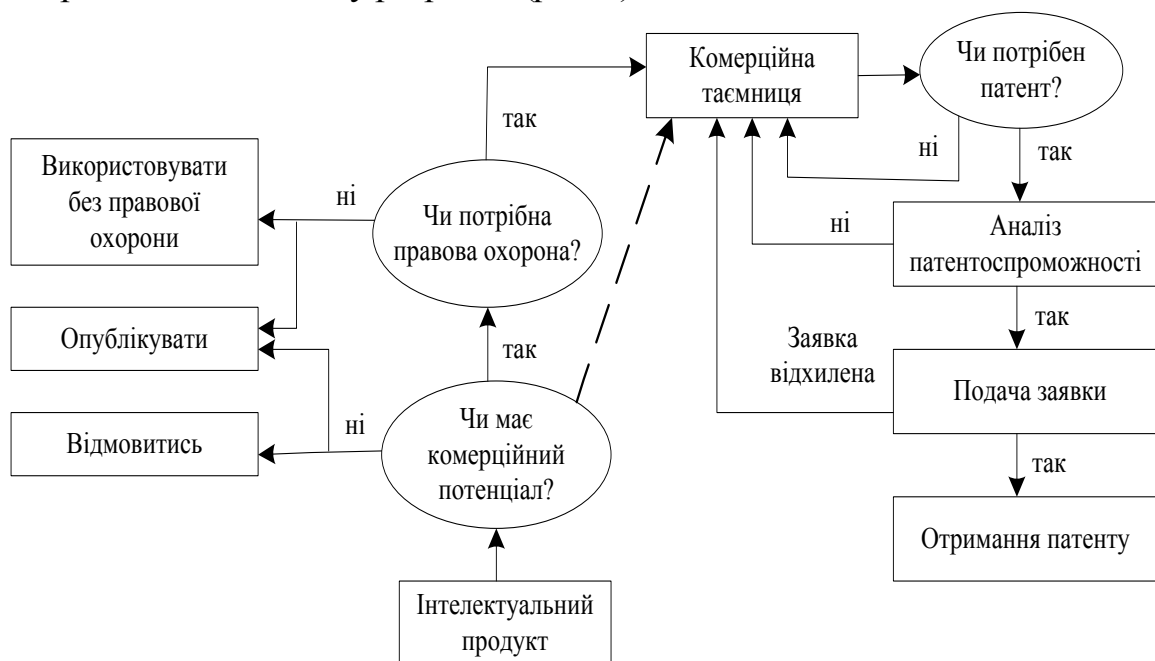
Комерційна таємниця

Чи потрібен патент?

так

ні

так

Використовувати без правової охорони

ні

Чи потрібна правова охорона?

ні

Аналіз патентоспроможності

Опублікувати

так

так

Заявка відхилена

Подача заявки

ні

Чи має комерційний потенціал?

Відмовитись

так

Отримання патенту

Інтелектуальний продукт